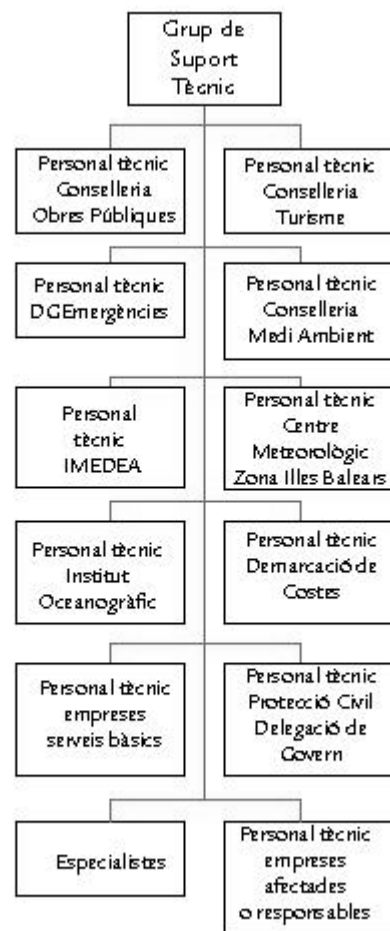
Grup de Suport Tècnic

Personal tècnic Conselleria Obres Públiques

Personal tècnic Conselleria Turisme

Personal tècnic DGEmergències

Personal tècnic Conselleria Medi Ambient

Personal tècnic IMEDEA

Personal tècnic Centre Meteorològic Zona Illes Balears

Personal tècnic Institut Oceanogràfic

Personal tècnic Demarcació de Costes

Personal tècnic empreses serveis bàsics

Personal tècnic Protecció Civil Delegació de Govern

Especialistes

Personal tècnic empreses afectades o responsables